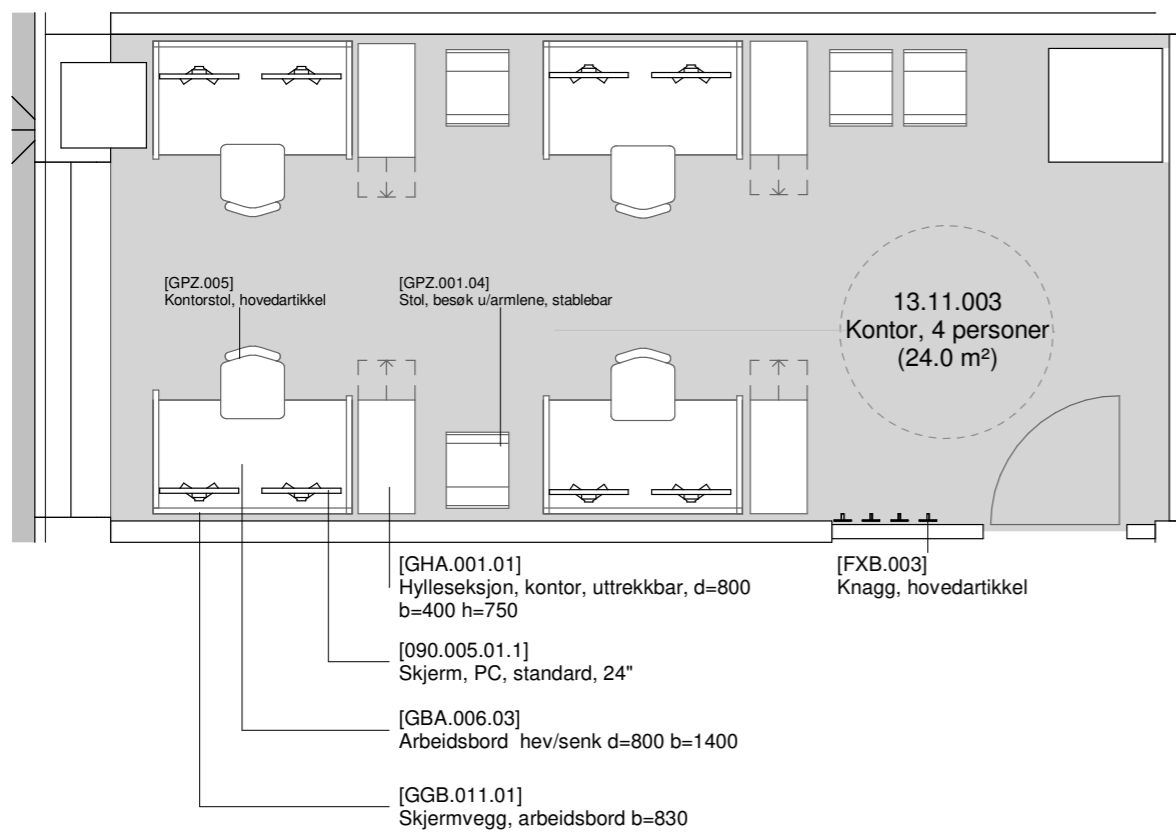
[GPZ.005]
Kontorstol, hovedartikkel

[GPZ.001.04]
Stol, besøk u/armlene, stablebar

13.11.003
Kontor, 4 personer
(24.0 m²)

[GHA.001.01]
Hylleseksjon, kontor, uttrekkbar, d=800 b=400 h=750

[FXB.003]
Knagg, hovedartikkel

[090.005.01.1]
Skjerm, PC, standard, 24"

[GBA.006.03]
Arbeidsbord hev/senk d=800 b=1400

[GGB.011.01]
Skjermvegg, arbeidsbord b=830